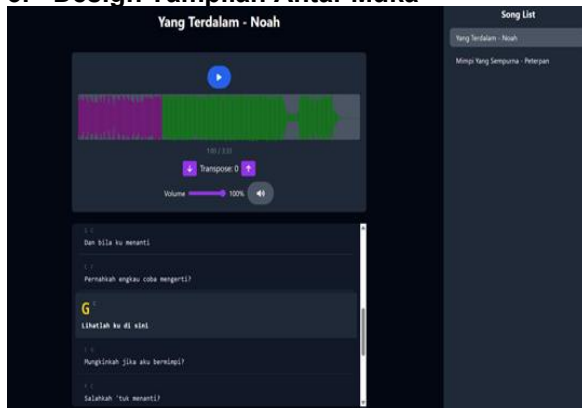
Design Tampilan Antar Muka

Yang Terdalam - Noah

Song List

Yang Terdalam - Noah

Mimpi Yang Sempurna - Peterpan

1:01 / 3:31

Transpose: 0

Volume 100%

Dan bila ku menanti

Pernahkah engkau coba mengerti?

G

Lihatlah ku di sini

Mungkinkah jika aku bermimpi?

Salahkah 'tuk menanti?